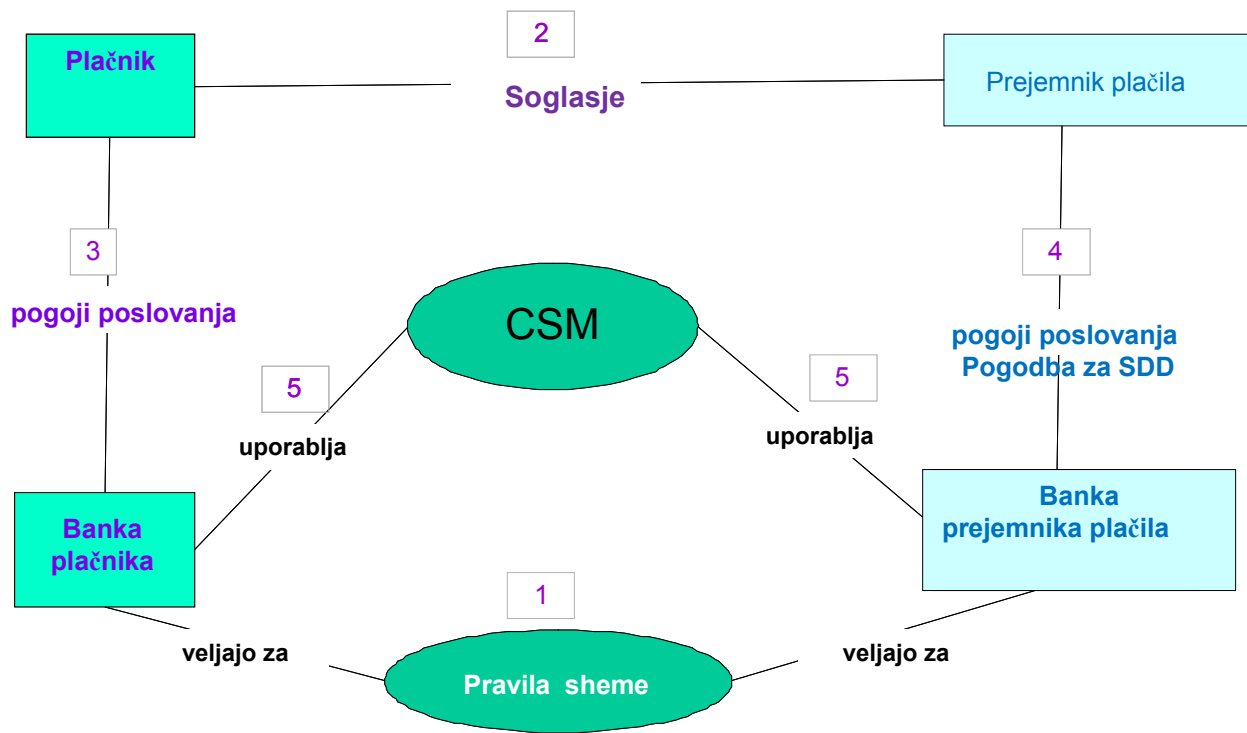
Plačnik

2

Soglasje

Prejemnik plačila

3

pogoji poslovanja

4

pogoji poslovanja
Pogodba za SDD

CSM

5

uporablja

5

uporablja

Banka plačnika

Banka prejemnika plačila

1

veljajo za

Pravila sheme

veljajo za